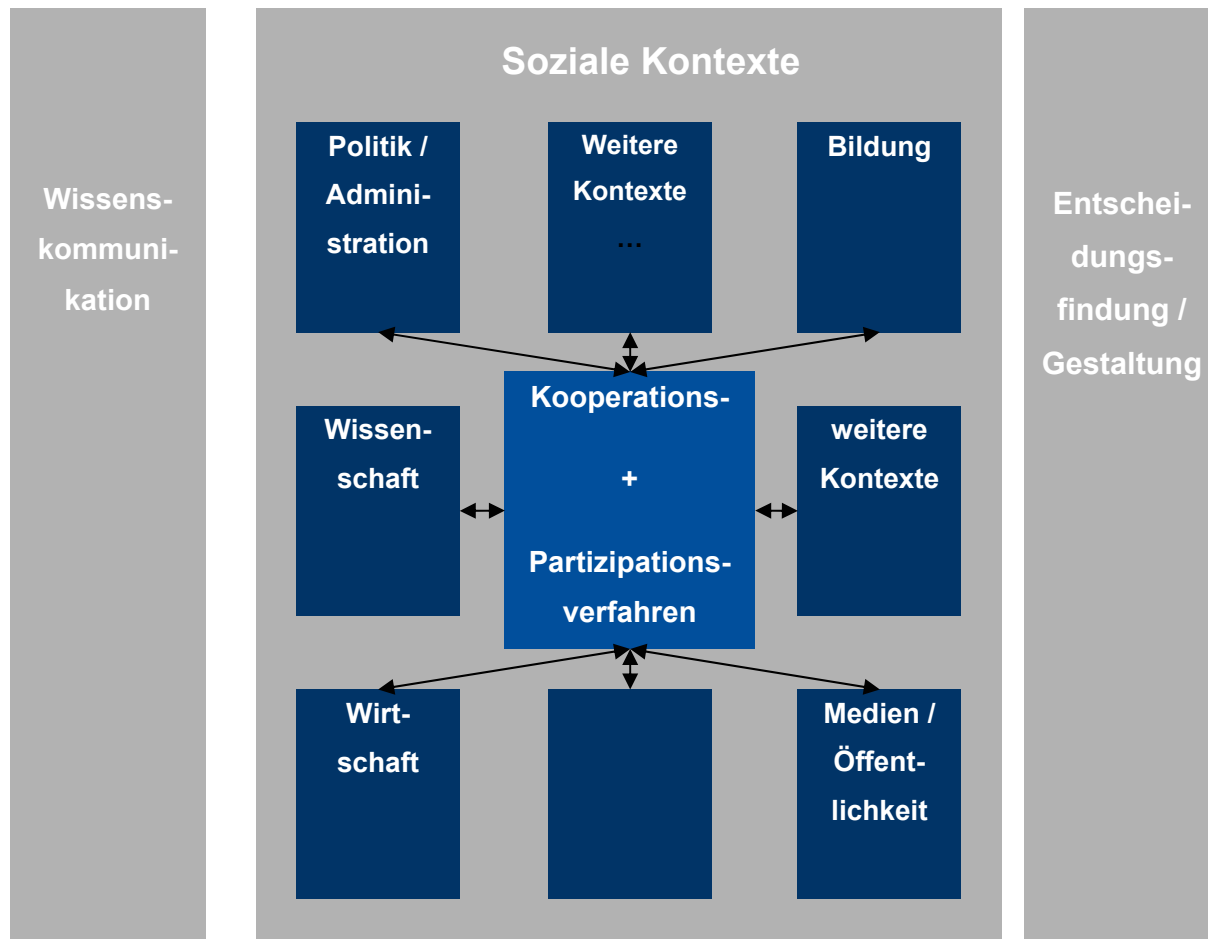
Wissenskommunikation

Soziale Kontexte

Politik / Administration

Weitere Kontexte …

Bildung

Wissenschaft

Kooperations- + Partizipationsverfahren

weitere Kontexte

Wirtschaft

Medien / Öffentlichkeit

Entscheidungsfindung / Gestaltung